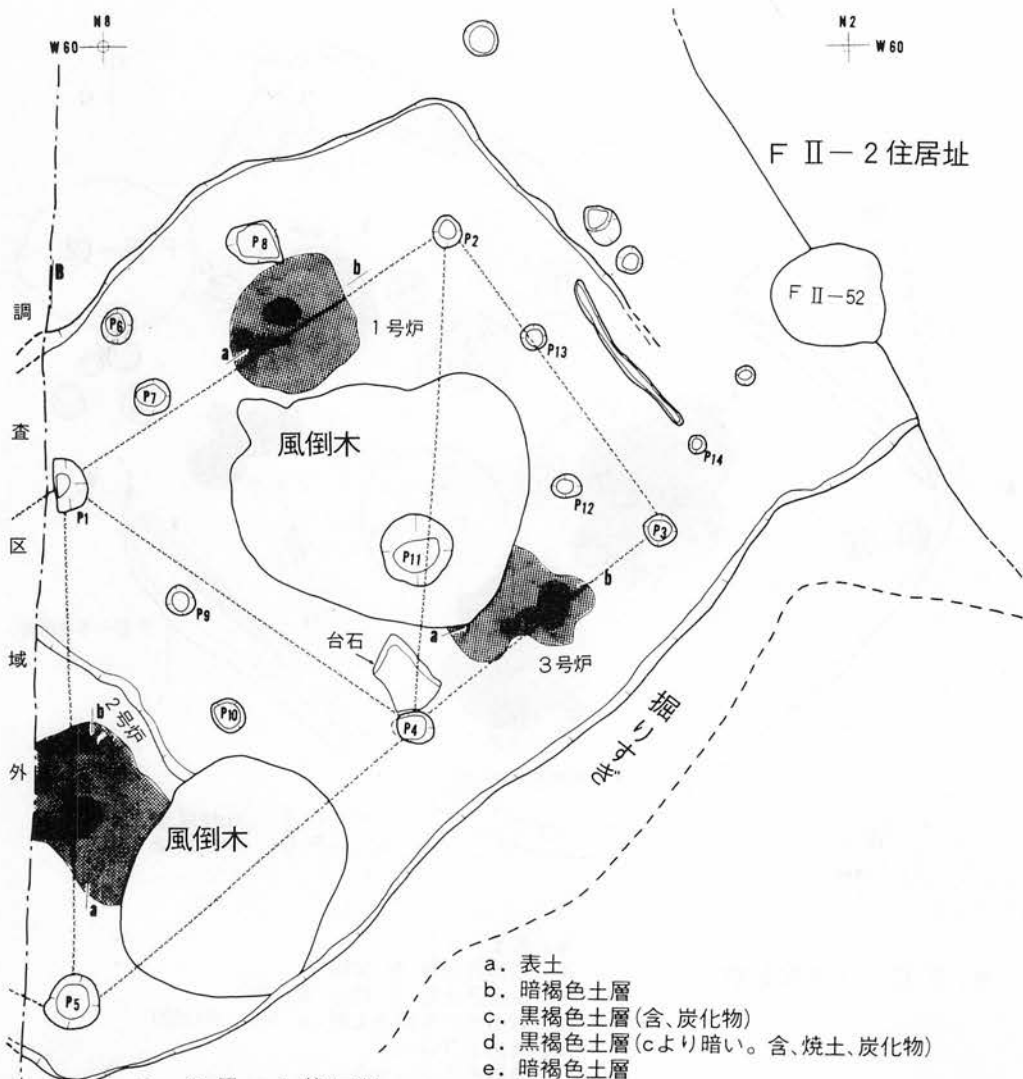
N8
W60

N2
W60

F Ⅱ－2住居址

F Ⅱ－52

B

調

査

区

域

外

P8

P2

b

a

1号炉

P6

P7

P13

風倒木

P14

P1

P12

P3

P11

b

P9

a

台石

3号炉

P10

b

2号炉

P4

掘りすぎ

風倒木

a

P5

a．表土
b．暗褐色土層
c．黒褐色土層(含、炭化物)
d．黒褐色土層(cより暗い。含、焼土、炭化物)
e．暗褐色土層